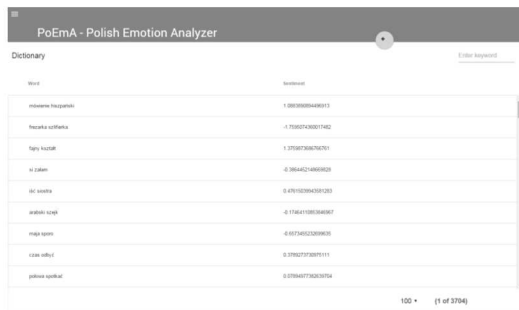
PoEmA - Polish Emotion Analyzer

Dictionary

Enter keyword

| Word | Sentiment |
|---|---|
| mówienie fraszpański | 1.0903690894496913 |
| freszarka szlifierka | -1.7536074360017482 |
| fajny kozłaft | 1.375907306768761 |
| si zalen | -0.3664452148669528 |
| iść siostra | 0.4701023643551263 |
| arabski szejk | -0.1746410953346567 |
| mają spore | -0.657345232309635 |
| czas odbyć | 0.375927373097511 |
| jedyna spotkać | 0.0799457736263754 |

100 ▾ (1 of 3704)